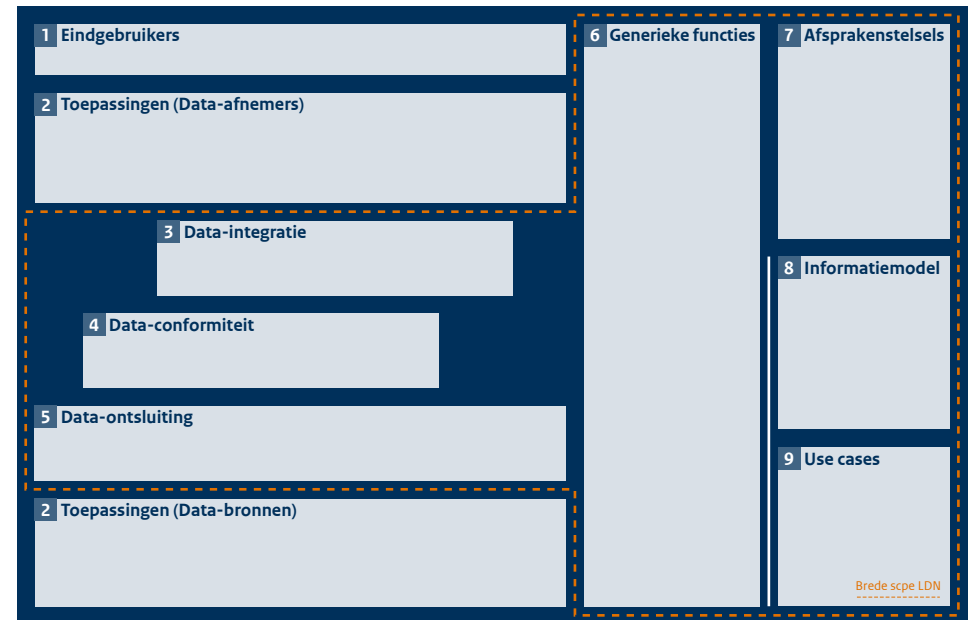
1 Eindgebruikers

2 Toepassingen (Data-afnemers)

3 Data-integratie

4 Data-conformiteit

5 Data-ontsluiting

2 Toepassingen (Data-bronnen)

6 Generieke functies

7 Afsprakenstelsels

8 Informatiemodel

9 Use cases

Brede scpe LDN